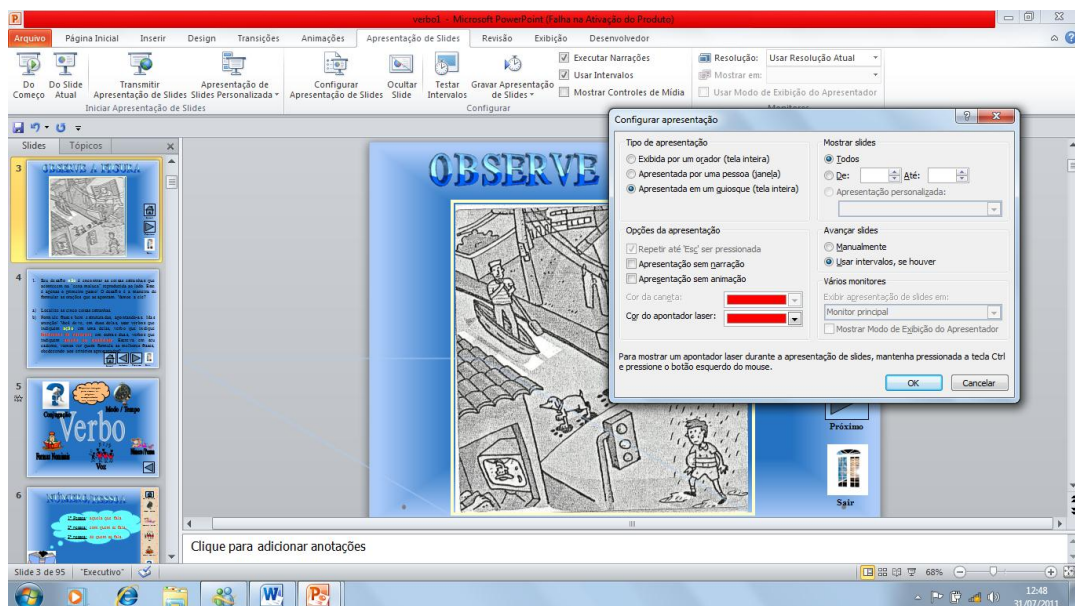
verbo1 - Microsoft PowerPoint (Falha na Ativação do Produto)

Arquivo | Página Inicial | Inserir | Design | Transições | Animações | Apresentação de Slides | Revisão | Exibição | Desenvolvedor

Do Começo | Do Slide Atual | Transmitir Apresentação de Slides | Apresentação de Slides Personalizada
Iniciar Apresentação de Slides

Configurar Apresentação de Slides | Ocultar Slide | Testar Intervalos | Gravar Apresentação de Slides
Executar Narrações
Usar Intervalos
Mostrar Controles de Mídia
Configurar

Resolução: Usar Resolução Atual
Mostrar em:
Usar Modo de Exibição do Apresentador
Monitores

Slides | Tópicos

3
OBSERVE A FIGURA

4
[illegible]

5
Verbo
Conjugação
Modo / Tempo
Formas Nominais
Voz
Número/Pessoa

6
NÚMERO / PESSOA

OBSERVE

Próximo

Sair

Configurar apresentação

Tipo de apresentação
Exibida por um orador (tela inteira)
Apresentada por uma pessoa (janela)
Apresentada em um quiosque (tela inteira)

Mostrar slides
Todos
De: Até:
Apresentação personalizada:

Opções da apresentação
Repetir até 'Esc' ser pressionada
Apresentação sem narração
Apresentação sem animação
Cor da caneta:
Cor do apontador laser:

Avançar slides
Manualmente
Usar intervalos, se houver

Vários monitores
Exibir apresentação de slides em:
Monitor principal
Mostrar Modo de Exibição do Apresentador

Para mostrar um apontador laser durante a apresentação de slides, mantenha pressionada a tecla Ctrl e pressione o botão esquerdo do mouse.

OK | Cancelar

Clique para adicionar anotações

Slide 3 de 95 | "Executivo" | 68%

12:48
31/07/2011